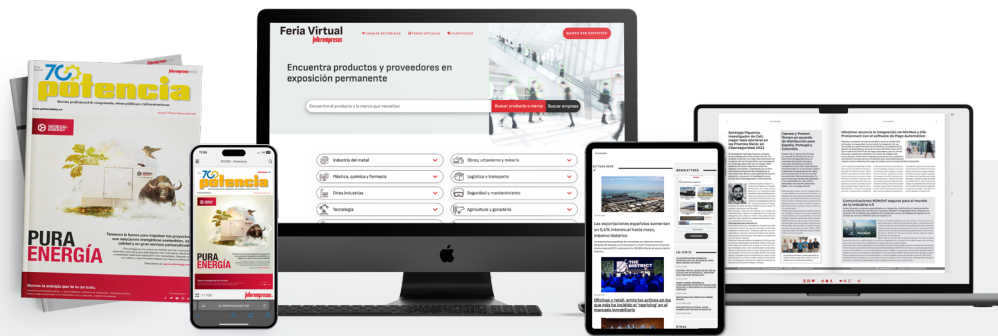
70 potencia
Interempresas
PURA ENERGÍA

Feria Virtual
Interempresas
CANALES SECTORIALES
FERIAS VIRTUALES
CLASIFICADOS
QUIERO SER EXPOSITOR

Encuentra productos y proveedores en exposición permanente

Escribe el producto o la marca que necesitas
Buscar producto o marca
Buscar empresa

Industria del metal
Obras, urbanismo y minería
Plástico, química y farmacia
Logística y transporte
Otras industrias
Seguridad y mantenimiento
Tecnología
Agricultura y ganadería

Las exportaciones españolas aumentan un 5,4% interanual hasta mayo, máximo histórico

NEWSLETTERS

Oficinas y retail, entre los activos en los que más ha incidido el 'reporting' en el mercado inmobiliario

70 potencia
PURA ENERGÍA
Interempresas